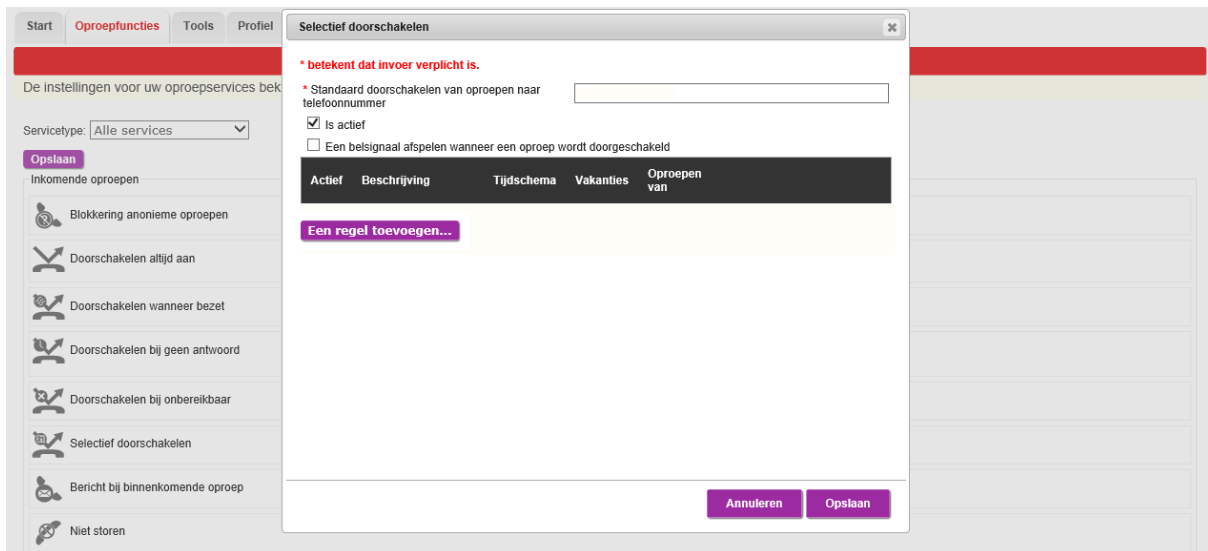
Start | Oproepfuncties | Tools | Profiel

De instellingen voor uw oproepservices bek

Servicetype: Alle services

Opslaan

Inkomende oproepen

Blokkering anonieme oproepen

Doorschakelen altijd aan

Doorschakelen wanneer bezet

Doorschakelen bij geen antwoord

Doorschakelen bij onbereikbaar

Selectief doorschakelen

Bericht bij binnenkomende oproep

Niet storen

Selectief doorschakelen

* betekent dat invoer verplicht is.

* Standaard doorschakelen van oproepen naar telefoonnummer

Is actief

Een belsignaal afspelen wanneer een oproep wordt doorgeschakeld

| Actief | Beschrijving | Tijdschema | Vakanties | Oproepen van |
|---|---|---|---|---|

Een regel toevoegen...

Annuleren | Opslaan